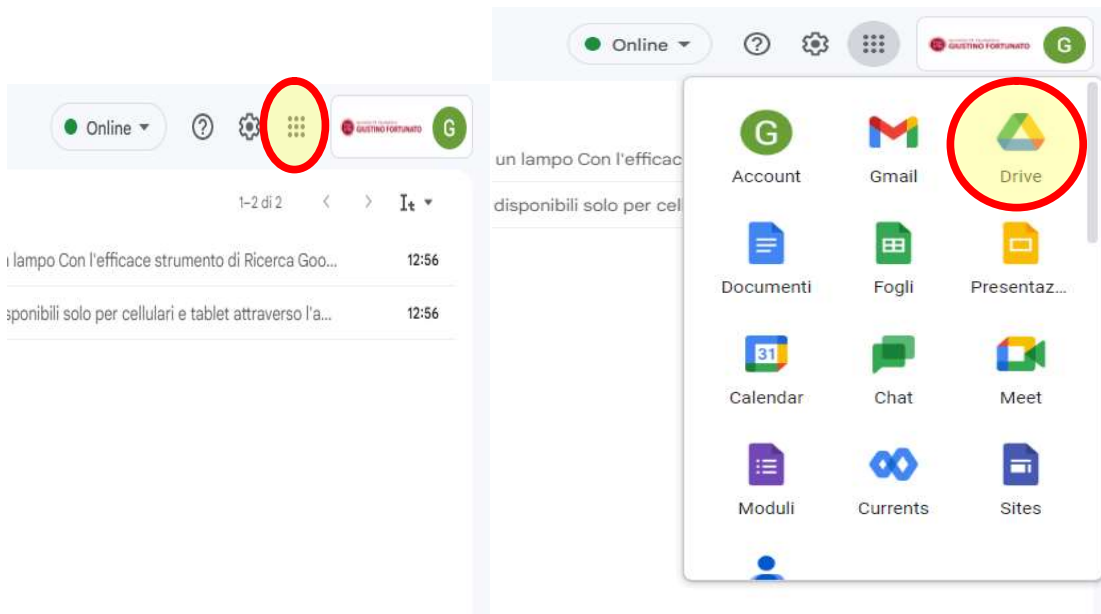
Online
G
GIUSTINO FORTUNATO

1–2 di 2

lampo Con l'efficace strumento di Ricerca Goo... 12:56

sponibili solo per cellulari e tablet attraverso l'a... 12:56

Online
GIUSTINO FORTUNATO
G

un lampo Con l'efficac
disponibili solo per cel

G
Account
Gmail
Drive
Documenti
Fogli
Presentaz...
31
Calendar
Chat
Meet
Moduli
Currents
Sites